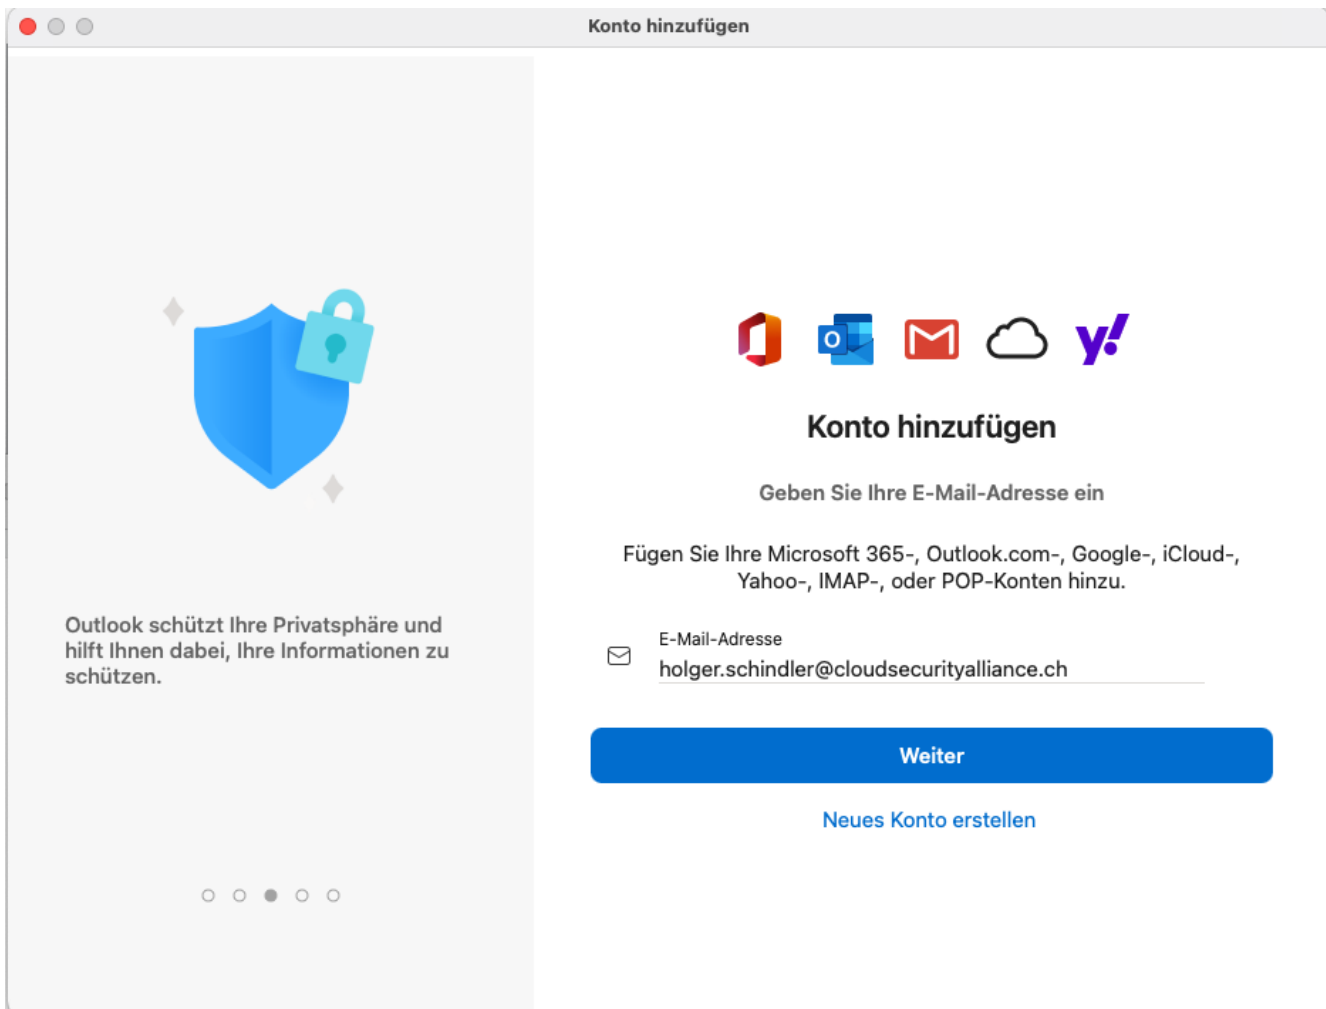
Konto hinzufügen

Outlook schützt Ihre Privatsphäre und hilft Ihnen dabei, Ihre Informationen zu schützen.

O

y!

Konto hinzufügen

Geben Sie Ihre E-Mail-Adresse ein

Fügen Sie Ihre Microsoft 365-, Outlook.com-, Google-, iCloud-, Yahoo-, IMAP-, oder POP-Konten hinzu.

E-Mail-Adresse
holger.schindler@cloudsecurityalliance.ch

Weiter

Neues Konto erstellen